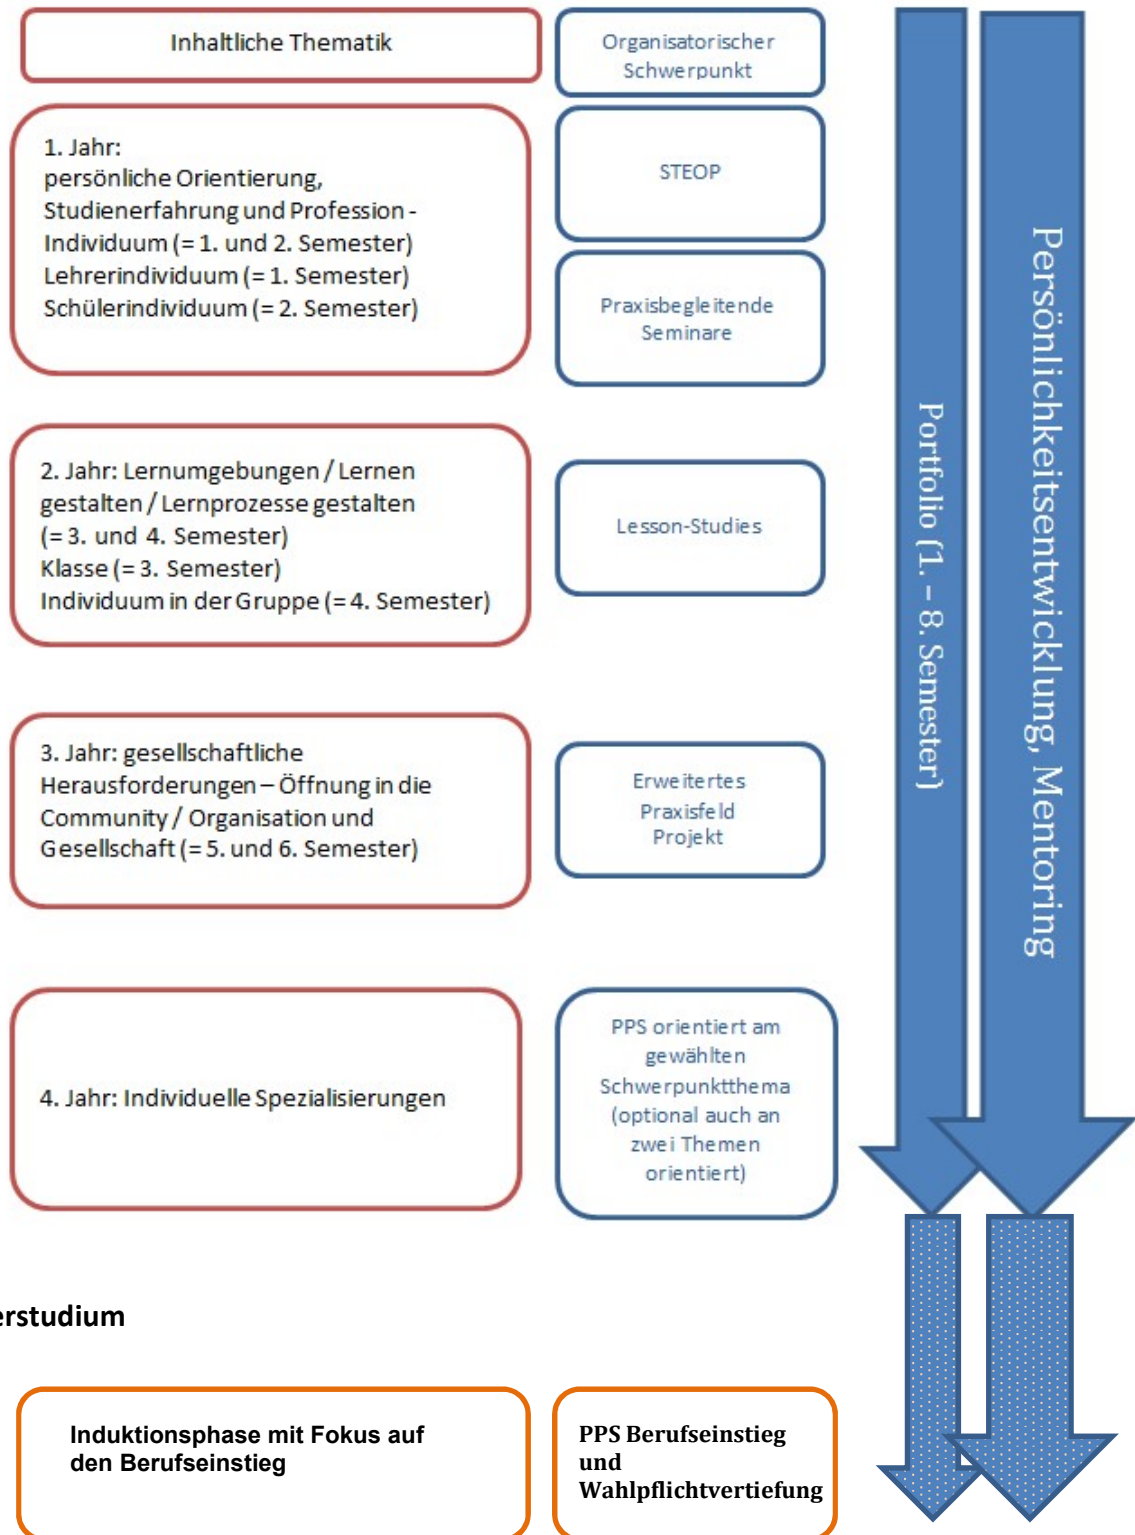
Inhaltliche Thematik

Organisatorischer Schwerpunkt

1. Jahr:
persönliche Orientierung, Studienerfahrung und Profession - Individuum (= 1. und 2. Semester)
Lehrerindividuum (= 1. Semester)
Schülerindividuum (= 2. Semester)

STEOP

Praxisbegleitende Seminare

2. Jahr: Lernumgebungen / Lernen gestalten / Lernprozesse gestalten (= 3. und 4. Semester)
Klasse (= 3. Semester)
Individuum in der Gruppe (= 4. Semester)

Lesson-Studies

3. Jahr: gesellschaftliche Herausforderungen – Öffnung in die Community / Organisation und Gesellschaft (= 5. und 6. Semester)

Erweitertes Praxisfeld Projekt

4. Jahr: Individuelle Spezialisierungen

PPS orientiert am gewählten Schwerpunktthema (optional auch an zwei Themen orientiert)

Portfolio (1. – 8. Semester)

Persönlichkeitsentwicklung, Mentoring

erstudium

Induktionsphase mit Fokus auf den Berufseinstieg

PPS Berufseinstieg und Wahlpflichtvertiefung